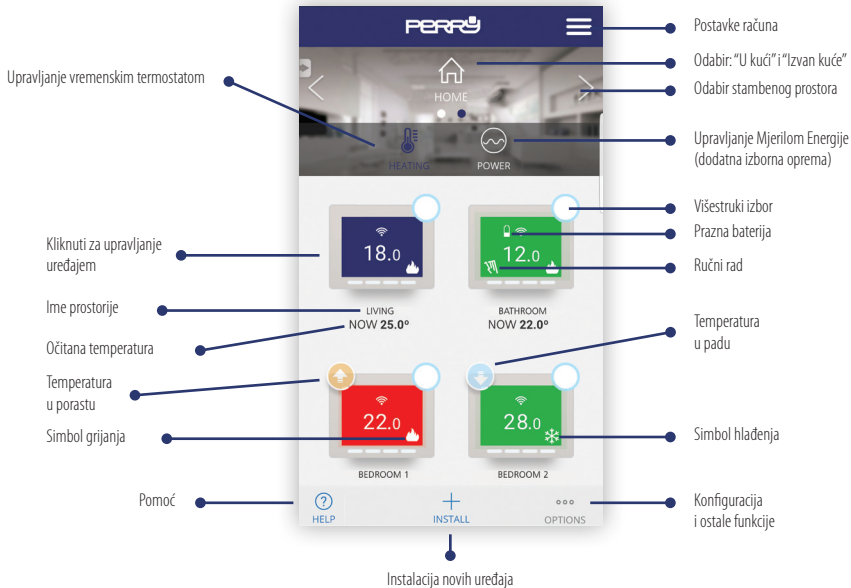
PERRY

Postavke računa

Odabir: "U kući" i "Izvan kuće"

Upravljanje vremenskim termostatom

HOME

Odabir stambenog prostora

HEATING

POWER

Upravljanje Mjerilom Energije (dodatna izborna oprema)

Višestruki izbor

Kliknuti za upravljanje uređajem

18.0

12.0

Prazna baterija

Ručni rad

Ime prostorije

LIVING
NOW 25.0º

BATHROOM
NOW 22.0º

Očitana temperatura

Temperatura u padu

Temperatura u porastu

22.0

28.0

Simbol grijanja

Simbol hlađenja

BEDROOM 1

BEDROOM 2

Pomoć

HELP

INSTALL

OPTIONS

Konfiguracija i ostale funkcije

Instalacija novih uređaja